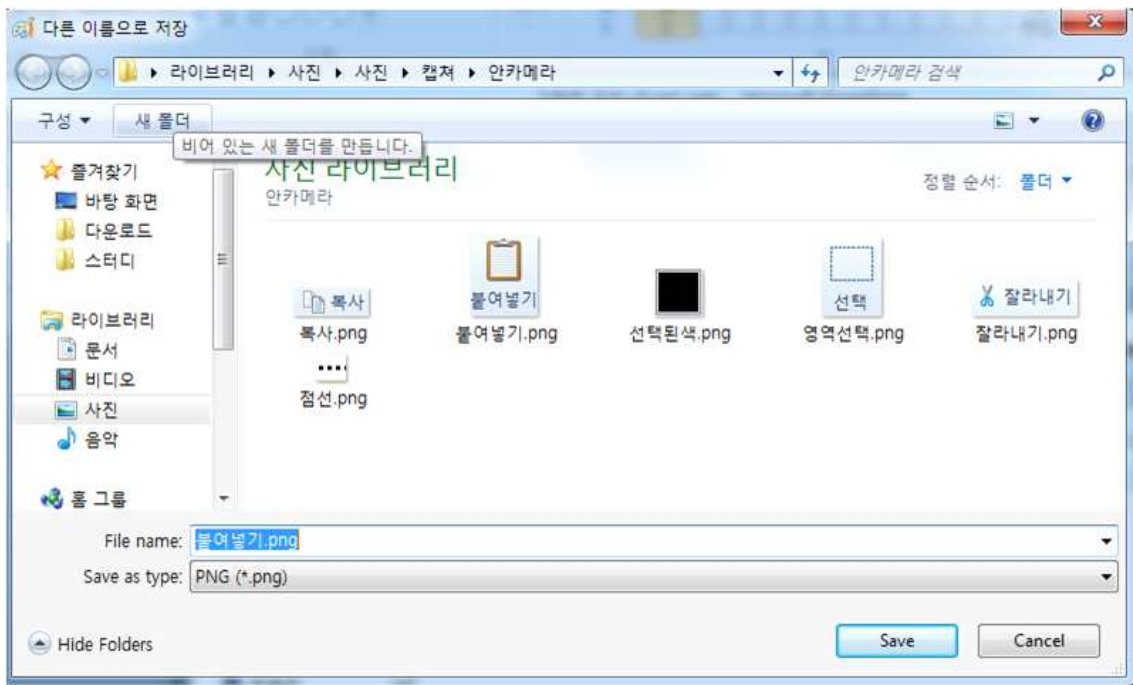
다른 이름으로 저장

라이브러리 ▸ 사진 ▸ 사진 ▸ 캡쳐 ▸ 안카메라

안카메라 검색

구성 ▾ 새 폴더

비어 있는 새 폴더를 만듭니다.

즐겨찾기
바탕 화면
다운로드
스터디

라이브러리
문서
비디오
사진
음악

홈 그룹

사진 라이브러리
안카메라

정렬 순서: 폴더 ▾

복사
복사.png

붙여넣기
붙여넣기.png

선택된색.png

선택
영역선택.png

잘라내기
잘라내기.png

점선.png

File name: 붙여넣기.png

Save as type: PNG (*.png)

Hide Folders

Save

Cancel